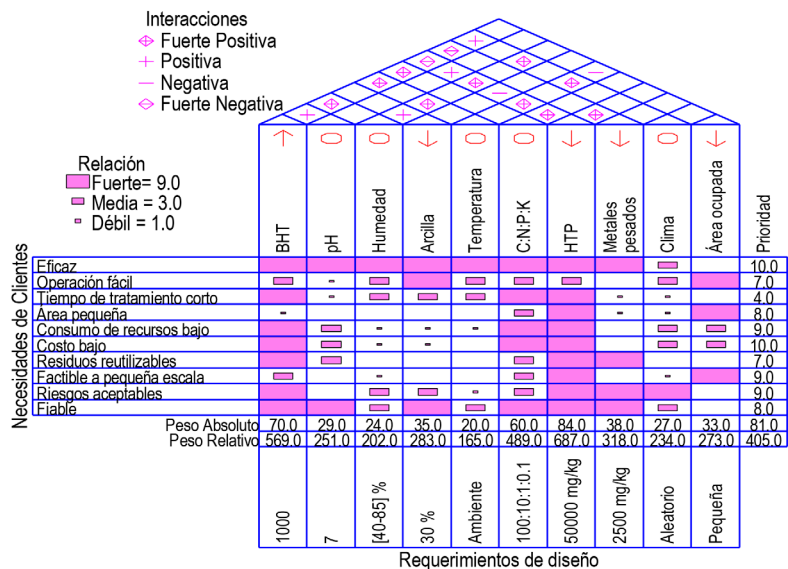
Interacciones
Fuerte Positiva
Positiva
Negativa
Fuerte Negativa

Relación
Fuerte= 9.0
Media = 3.0
Débil = 1.0

Necesidades de Clientes

| | BHT | pH | Humedad | Arcilla | Temperatura | C:N:P:K | HTP | Metales pesados | Clima | Área ocupada | Prioridad |
|---|---|---|---|---|---|---|---|---|---|---|---|
| Eficaz | | | | | | | | | | | 10.0 |
| Operación fácil | | | | | | | | | | | 7.0 |
| Tiempo de tratamiento corto | | | | | | | | | | | 4.0 |
| Área pequeña | | | | | | | | | | | 8.0 |
| Consumo de recursos bajo | | | | | | | | | | | 9.0 |
| Costo bajo | | | | | | | | | | | 10.0 |
| Residuos reutilizables | | | | | | | | | | | 7.0 |
| Factible a pequeña escala | | | | | | | | | | | 9.0 |
| Riesgos aceptables | | | | | | | | | | | 9.0 |
| Fiable | | | | | | | | | | | 8.0 |
| Peso Absoluto | 70.0 | 29.0 | 24.0 | 35.0 | 20.0 | 60.0 | 84.0 | 38.0 | 27.0 | 33.0 | 81.0 |
| Peso Relativo | 569.0 | 251.0 | 202.0 | 283.0 | 165.0 | 489.0 | 687.0 | 318.0 | 234.0 | 273.0 | 405.0 |
| | 1000 | 7 | [40-85] % | 30 % | Ambiente | 100:10:1:0.1 | 50000 mg/kg | 2500 mg/kg | Aleatorio | Pequeña | |

Requerimientos de diseño